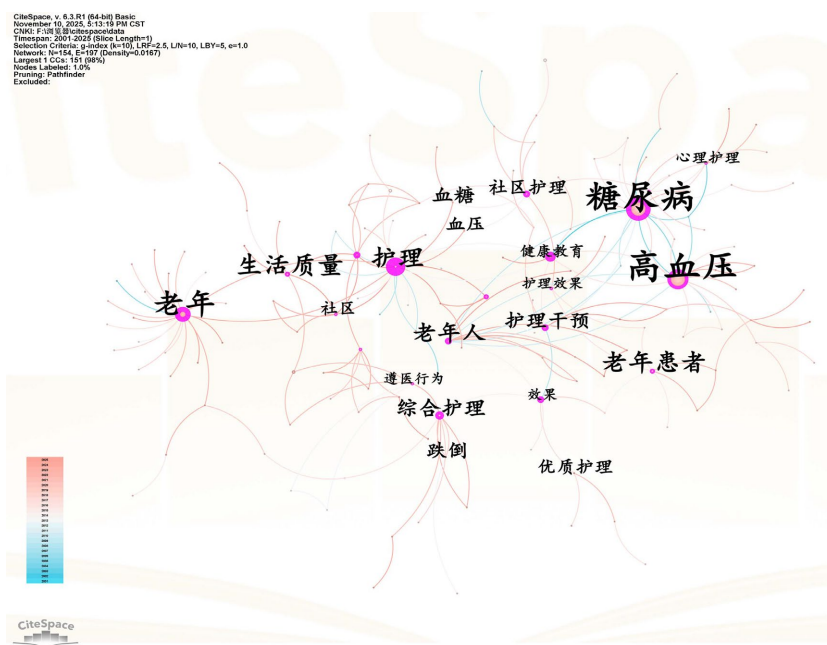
CiteSpace, v. 6.3.R1 (64-bit) Basic
November 10, 2025, 5:13:19 PM CST
CNKI: F:\浏览器\citespace\data
Timespan: 2001-2025 (Slice Length=1)
Selection Criteria: g-index (k=10), LRF=2.5, L/N=10, LBY=5, e=1.0
Network: N=154, E=197 (Density=0.0167)
Largest 1 CCs: 151 (98%)
Nodes Labeled: 1.0%
Pruning: Pathfinder
Excluded:

心理护理
社区护理
糖尿病
血糖
血压
健康教育
高血压
生活质量
护理
老年
护理效果
社区
护理干预
老年人
老年患者
遵医行为
效果
综合护理
跌倒
优质护理

CiteSpace